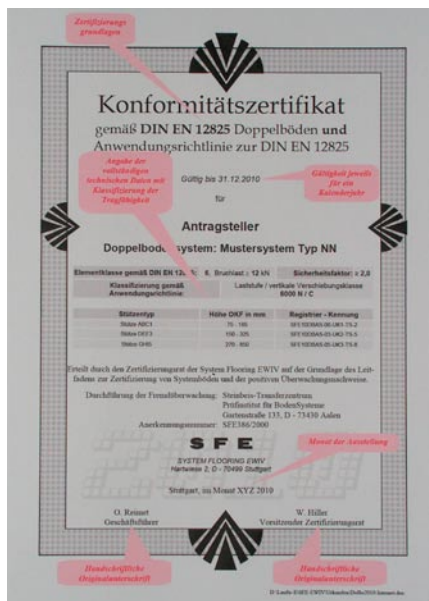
Zertifizierungs grundlagen

Konformitätszertifikat

gemäß DIN EN 12825 Doppelböden und Anwendungsrichtlinie zur DIN EN 12825

Angabe der vollständigen technischen Daten mit Klassifizierung der Tragfähigkeit

Gültig bis 31.12.2010

Gültigkeit jeweils für ein Kalenderjahr

für

Antragsteller

Doppelbod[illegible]system: Mustersystem Typ NN

| Elementklasse gemäß DIN EN 12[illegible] | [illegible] 6, Bruchlast ≥ 12 kN | Sicherheitsfaktor ≥ 2,0 |
|---|---|---|
| Klassifizierung gemäß Anwendungsrichtlinie: | Laststufe / vertikale Verschiebungsklasse 6000 N / C | |

| Stützentyp | Höhe OKF in mm | Register - Kennung |
|---|---|---|
| Stütze ABC1 | 75 - 195 | SFE1005AS-06-UK5-7.5-2 |
| Stütze DEF3 | 150 - 325 | SFE1005AS-05-UK5-7.5-3 |
| Stütze GHI5 | 375 - 850 | SFE1005AS-05-UK5-7.5-5 |

Erteilt durch den Zertifizierungsrat der System Flooring EWIV auf der Grundlage des Leitfadens zur Zertifizierung von Systemböden und der positiven Überwachungsnachweise.

Durchführung der Fremdüberwachung: Steinbeis-Transferzentrum Prüfinstitut für BodenSysteme Gartenstraße 135, D - 73430 Aalen

Anerkennungsnummer: SFE386/2000

Monat der Ausstellung

S F E
SYSTEM FLOORING EWIV
Hartwiese 2, D - 70499 Stuttgart

Stuttgart, im Monat XYZ 2010

O. Reinert
Geschäftsführer

W. Hiller
Vorsitzender Zertifizierungsrat

Handschriftliche Originalunterschrift

Handschriftliche Originalunterschrift

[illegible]